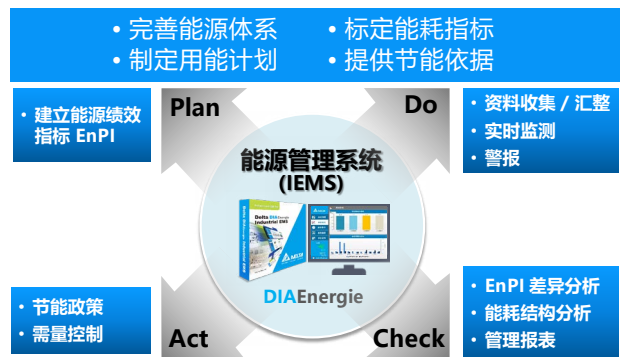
• 完善能源体系 • 标定能耗指标
• 制定用能计划 • 提供节能依据

• 建立能源绩效指标 EnPI

Plan

Do

• 资料收集 / 汇整
• 实时监测
• 警报

能源管理系统
(IEMS)

Delta DIAEnergie
Industrial EMS

DIAEnergie

• 节能政策
• 需量控制

Act

Check

• EnPI 差异分析
• 能耗结构分析
• 管理报表